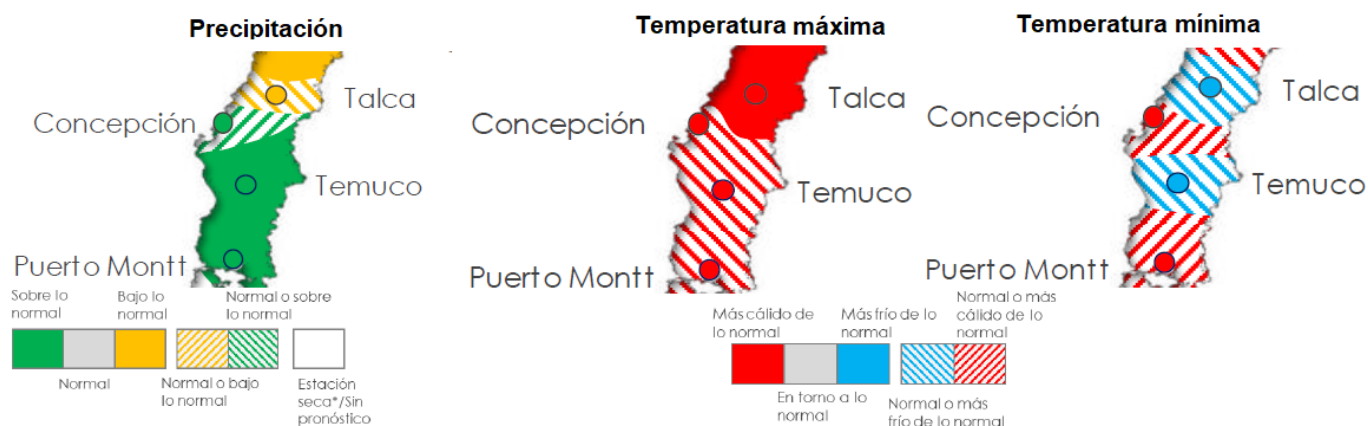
Precipitación

Talca

Concepción

Temuco

Puerto Montt

Sobre lo normal

Bajo lo normal

Normal o sobre lo normal

Normal

Normal o bajo lo normal

Estación seca*/Sin pronóstico

Temperatura máxima

Talca

Concepción

Temuco

Puerto Montt

Temperatura mínima

Talca

Concepción

Temuco

Puerto Montt

Más cálido de lo normal

Más frío de lo normal

Normal o más cálido de lo normal

En torno a lo normal

Normal o más frío de lo normal